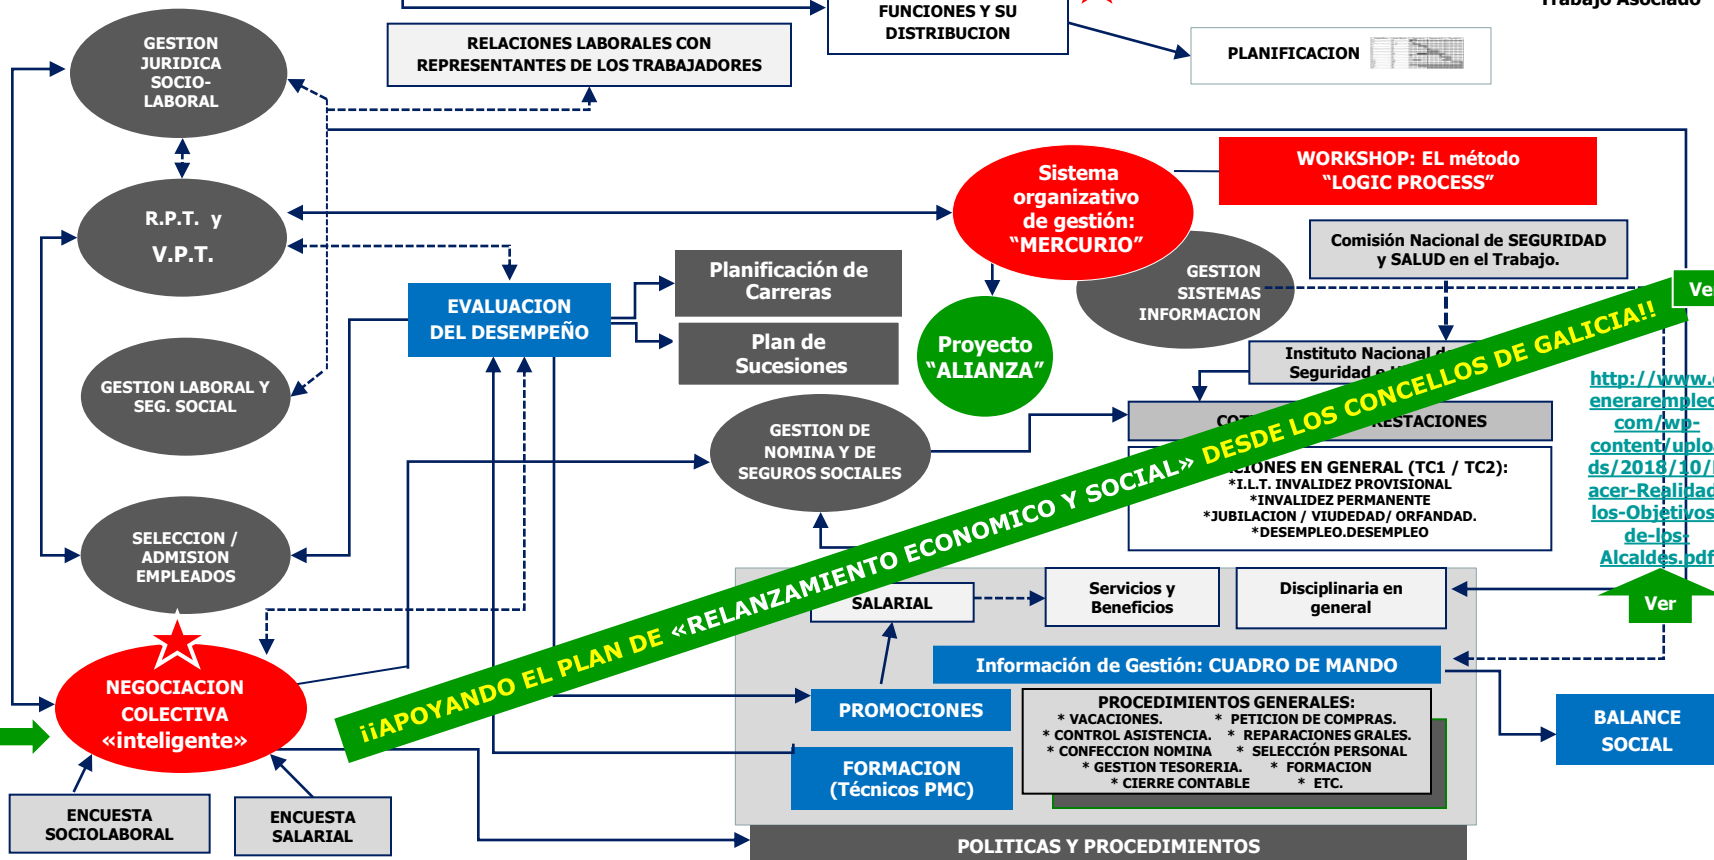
Trabajo Asociado

FUNCIONES Y SU DISTRIBUCION

RELACIONES LABORALES CON REPRESENTANTES DE LOS TRABAJADORES

PLANIFICACION

GESTION JURIDICA SOCIO-LABORAL

R.P.T. y V.P.T.

Sistema organizativo de gestión: "MERCURIO"

WORKSHOP: EL método "LOGIC PROCESS"

Comisión Nacional de SEGURIDAD y SALUD en el Trabajo.

GESTION SISTEMAS INFORMACION

Planificación de Carreras

Plan de Sucesiones

EVALUACION DEL DESEMPEÑO

Proyecto "ALIANZA"

Instituto Nacional d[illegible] Seguridad e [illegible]

Ver

http://www.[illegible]enerarempleo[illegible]com/wp-content/uplo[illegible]ds/2018/10/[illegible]acer-Realidad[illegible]los-Objetivos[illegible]de-los-Alcaldes.pdf

GESTION LABORAL Y SEG. SOCIAL

GESTION DE NOMINA Y DE SEGUROS SOCIALES

COT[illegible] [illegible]RESTACIONES

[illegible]CIONES EN GENERAL (TC1 / TC2):
*I.L.T. INVALIDEZ PROVISIONAL
*INVALIDEZ PERMANENTE
*JUBILACION / VIUDEDAD/ ORFANDAD.
*DESEMPLEO.DESEMPLEO

SELECCION / ADMISION EMPLEADOS

¡¡APOYANDO EL PLAN DE «RELANZAMIENTO ECONOMICO Y SOCIAL» DESDE LOS CONCELLOS DE GALICIA!!

SALARIAL

Servicios y Beneficios

Disciplinaria en general

Ver

NEGOCIACION COLECTIVA «inteligente»

Información de Gestión: CUADRO DE MANDO

PROMOCIONES

PROCEDIMIENTOS GENERALES:
* VACACIONES. * PETICION DE COMPRAS.
* CONTROL ASISTENCIA. * REPARACIONES GRALES.
* CONFECCION NOMINA * SELECCIÓN PERSONAL
* GESTION TESORERIA. * FORMACION
* CIERRE CONTABLE * ETC.

BALANCE SOCIAL

FORMACION (Técnicos PMC)

ENCUESTA SOCIOLABORAL

ENCUESTA SALARIAL

POLITICAS Y PROCEDIMIENTOS